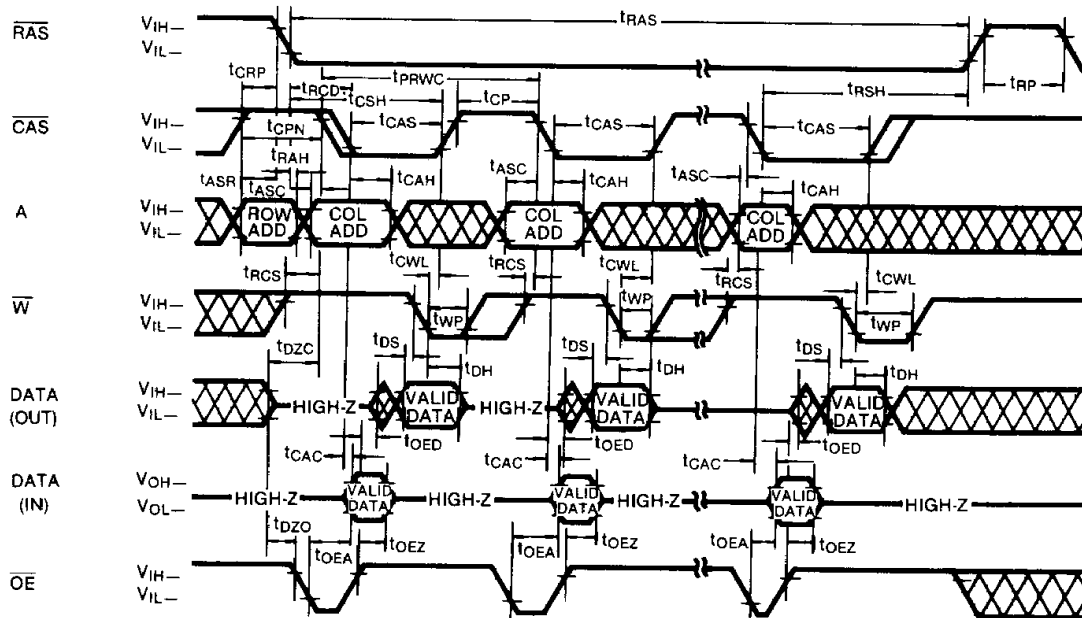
$\overline{RAS}$ $V_{IH}$— $V_{IL}$— $t_{RAS}$ $t_{RP}$

$t_{CRP}$ $t_{RCD}$ $t_{CSH}$ $t_{PRWC}$ $t_{CP}$ $t_{RSH}$

$\overline{CAS}$ $V_{IH}$— $V_{IL}$— $t_{CPN}$ $t_{CAS}$ $t_{CAS}$ $t_{CAS}$

$t_{RAH}$ $t_{ASR}$ $t_{ASC}$ $t_{CAH}$ $t_{ASC}$ $t_{CAH}$ $t_{ASC}$ $t_{CAH}$

A $V_{IH}$— $V_{IL}$— ROW ADD COL ADD COL ADD COL ADD

$t_{RCS}$ $t_{CWL}$ $t_{RCS}$ $t_{CWL}$ $t_{RCS}$ $t_{CWL}$

$\overline{W}$ $V_{IH}$— $V_{IL}$— $t_{WP}$ $t_{WP}$ $t_{WP}$

$t_{DZC}$ $t_{DS}$ $t_{DH}$ $t_{DS}$ $t_{DH}$ $t_{DS}$ $t_{DH}$

DATA (OUT) $V_{IH}$— $V_{IL}$— HIGH-Z VALID DATA HIGH-Z VALID DATA VALID DATA

$t_{OED}$ $t_{OED}$ $t_{OED}$

$t_{CAC}$ $t_{CAC}$ $t_{CAC}$

DATA (IN) $V_{OH}$— $V_{OL}$— HIGH-Z VALID DATA HIGH-Z VALID DATA HIGH-Z VALID DATA HIGH-Z

$t_{DZO}$ $t_{OEA}$ $t_{OEZ}$ $t_{OEA}$ $t_{OEZ}$ $t_{OEA}$ $t_{OEZ}$

$\overline{OE}$ $V_{IH}$— $V_{IL}$—